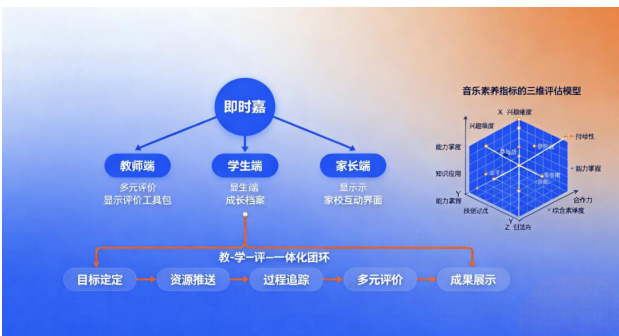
即时嘉

教师端
多元评价
显示评价工具包

学生端
显生端
成长档案

家长端
显示示
家校互动界面

教-学-评-一体化团环

目标定定

资源推送

过程追踪

多元评价

成果展示

音乐素养指标的三维评估模型

X 兴趣维度
兴趣维度
持续性
能力掌握
能力掌握
知识应用
合作力
能力素养
Y
技能过体
综合素养度
Z 创造力
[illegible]